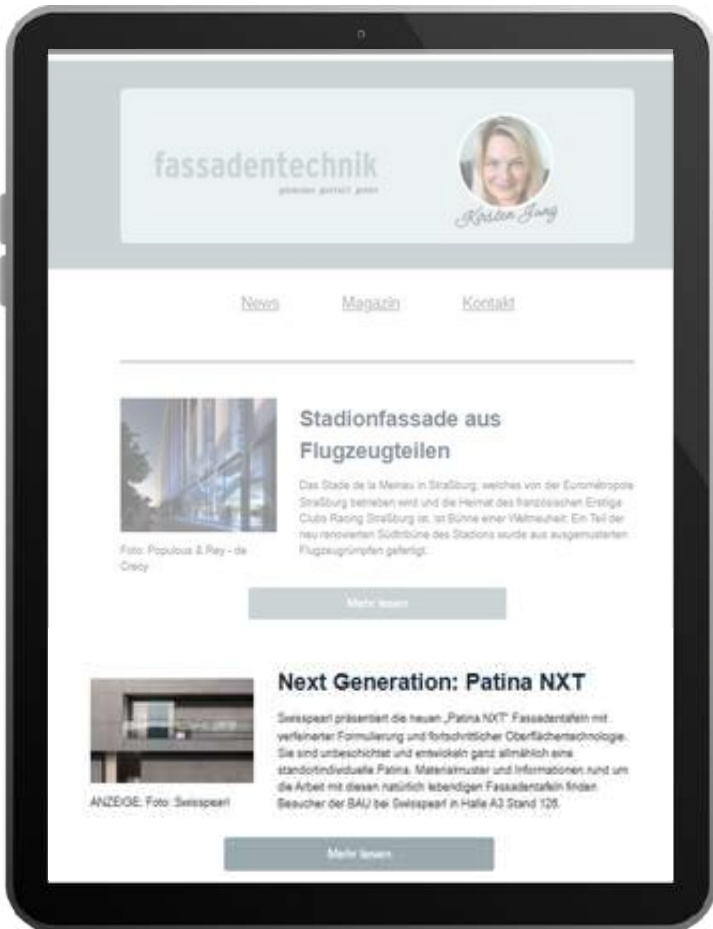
fassadentechnik

gemeinsam gestalt geben

Kirsten Jung

News Magazin Kontakt

Stadionfassade aus Flugzeugteilen

Das Stade de la Meinau in Straßburg, welches von der Eurométropole Straßburg betrieben wird und die Heimat des französischen Erstliga Clubs Racing Straßburg ist, ist Bühne einer Weltneuheit: Ein Teil der neu renovierten Südtribüne des Stadions wurde aus ausgemusterten Flugzeugrümpfen gefertigt.

Foto: Populous & Rey - de Crecy

Mehr lesen

Next Generation: Patina NXT

Swisspearl präsentiert die neuen „Patina NXT" Fassadentafeln mit verfeinerter Formulierung und fortschrittlicher Oberflächentechnologie. Sie sind unbeschichtet und entwickeln ganz allmählich eine standortindividuelle Patina. Materialmuster und Informationen rund um die Arbeit mit diesen natürlich lebendigen Fassadentafeln finden Besucher der BAU bei Swisspearl in Halle A3 Stand 126.

ANZEIGE: Foto: Swisspearl

Mehr lesen